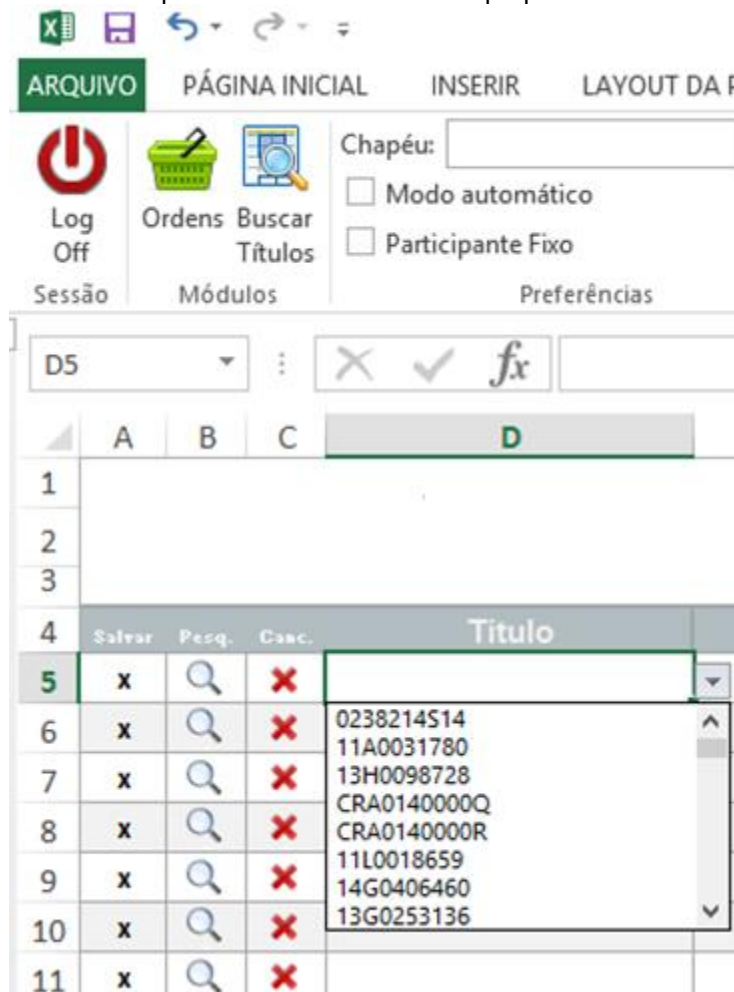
ARQUIVO PÁGINA INICIAL INSERIR LAYOUT DA

Log Off
Ordens
Buscar Títulos
Chapéu:
Modo automático
Participante Fixo
Sessão
Módulos
Preferências

D5
$f_x$

| | A | B | C | D |
|---|---|---|---|---|
| 1 | | | | |
| 2 | | | | |
| 3 | | | | |
| 4 | Salvar | Pesq. | Canc. | Título |
| 5 | x | | ✖ | |
| 6 | x | | ✖ | |
| 7 | x | | ✖ | |
| 8 | x | | ✖ | |
| 9 | x | | ✖ | |
| 10 | x | | ✖ | |
| 11 | x | | ✖ | |

0238214S14
11A0031780
13H0098728
CRA0140000Q
CRA0140000R
11L0018659
14G0406460
13G0253136